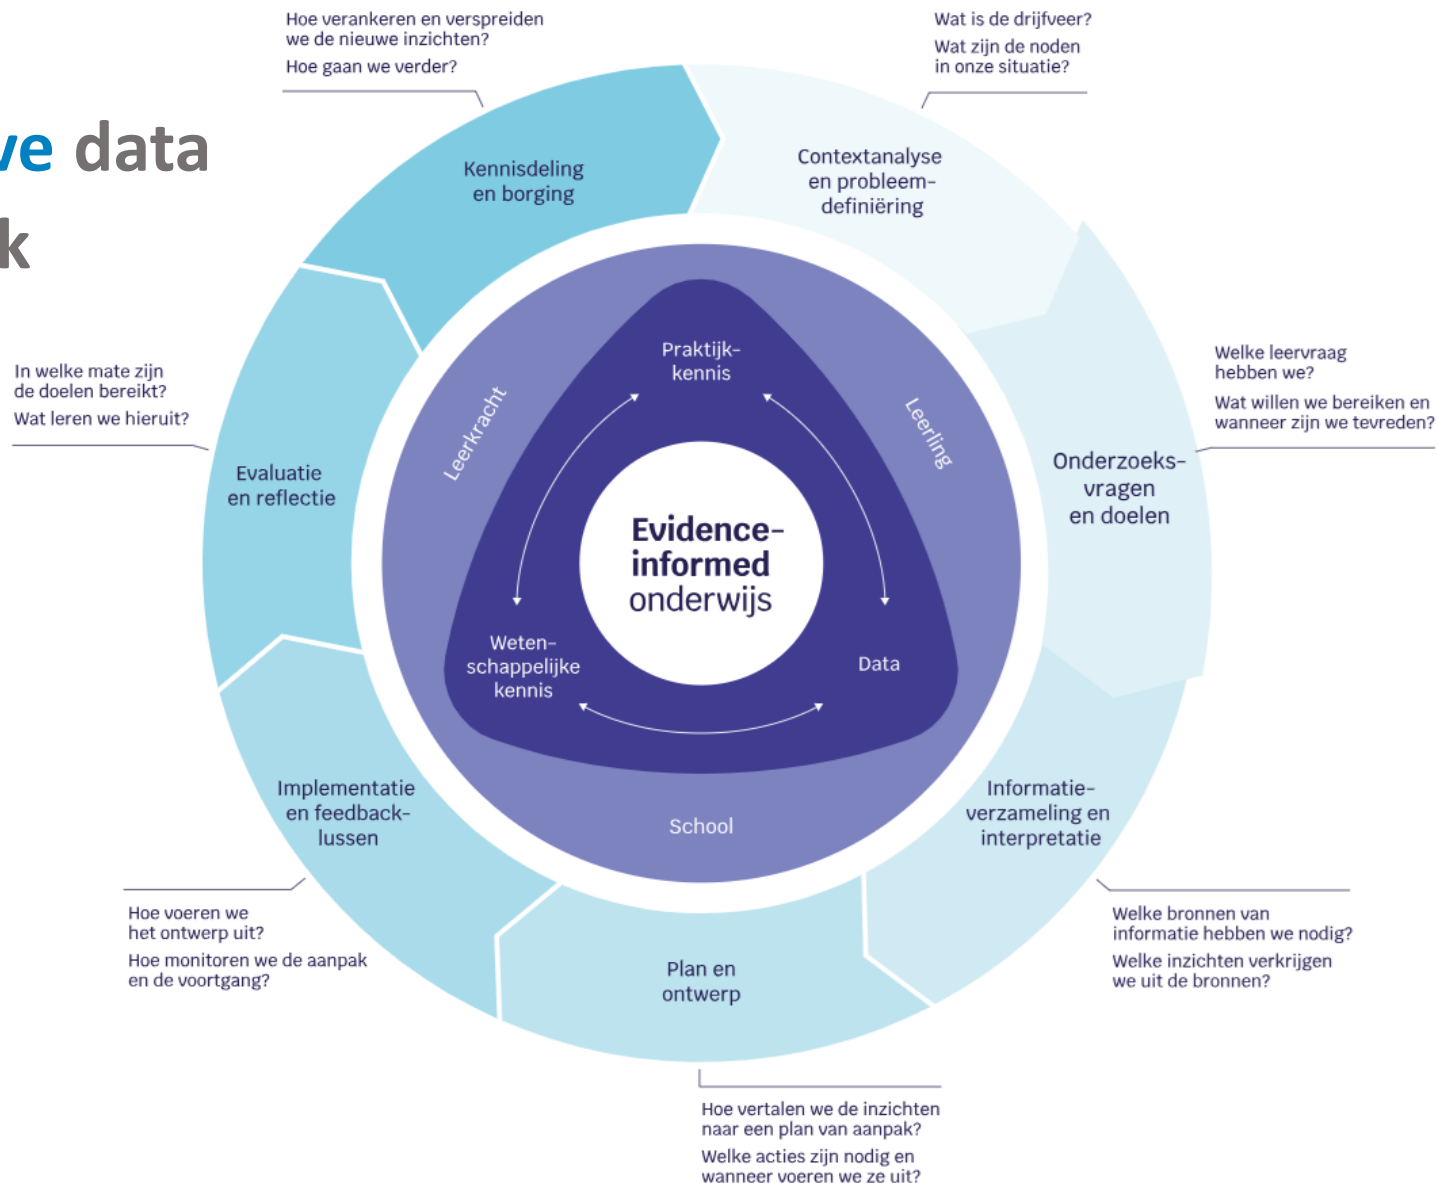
ve data
k

Hoe verankeren en verspreiden we de nieuwe inzichten?
Hoe gaan we verder?

Wat is de drijfveer?
Wat zijn de noden in onze situatie?

Kennisdeling en borging

Contextanalyse en probleemdefiniëring

Welke leervraag hebben we?
Wat willen we bereiken en wanneer zijn we tevreden?

Onderzoeksvragen en doelen

In welke mate zijn de doelen bereikt?
Wat leren we hieruit?

Evaluatie en reflectie

Leerkracht

Leerling

Praktijkkennis

Evidence-informed onderwijs

Wetenschappelijke kennis

Data

School

Implementatie en feedbacklussen

Informatieverzameling en interpretatie

Hoe voeren we het ontwerp uit?
Hoe monitoren we de aanpak en de voortgang?

Plan en ontwerp

Welke bronnen van informatie hebben we nodig?
Welke inzichten verkrijgen we uit de bronnen?

Hoe vertalen we de inzichten naar een plan van aanpak?
Welke acties zijn nodig en wanneer voeren we ze uit?